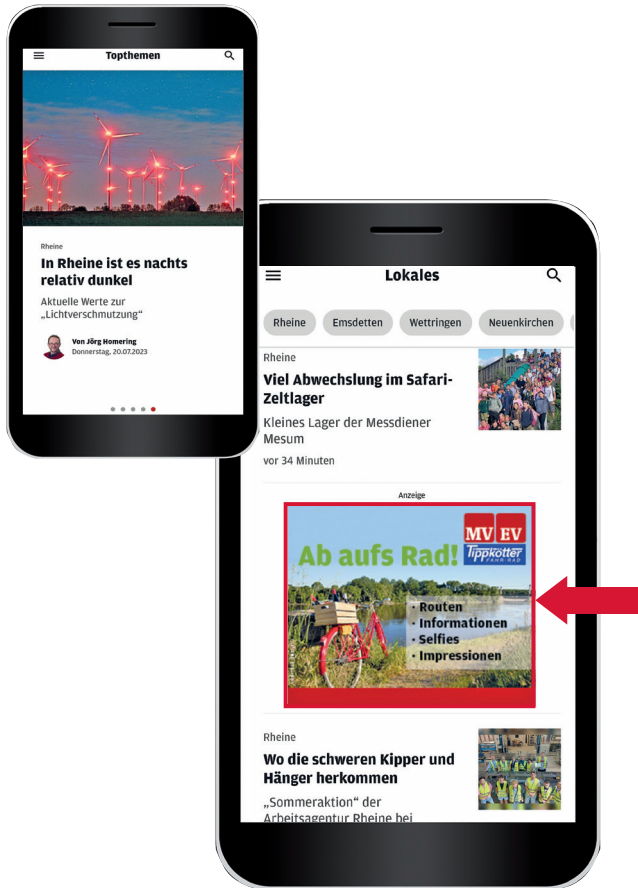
Topthemen

Rheine

In Rheine ist es nachts relativ dunkel

Aktuelle Werte zur „Lichtverschmutzung“

Von Jörg Homering
Donnerstag, 20.07.2023

Lokales

Rheine
Emsdetten
Wettringen
Neuenkirchen

Rheine

Viel Abwechslung im Safari-Zeltlager

Kleines Lager der Messdiener Mesum

vor 34 Minuten

Anzeige

MV EV
Tippkötter
FAHR-RAD

Ab aufs Rad!

• Routen
• Informationen
• Selfies
• Impressionen

Rheine

Wo die schweren Kipper und Hänger herkommen

„Sommeraktion“ der Arbeitsagentur Rheine bei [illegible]